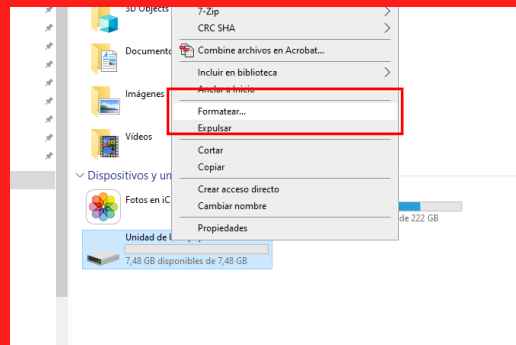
3D Objects
Documentos
Imágenes
Vídeos
Dispositivos y un
Fotos en iC
de 222 GB
Unidad de
7,48 GB disponibles de 7,48 GB

7-Zip
CRC SHA
Combine archivos en Acrobat...
Incluir en biblioteca
Anclar a Inicio
Formatear...
Expulsar
Cortar
Copiar
Crear acceso directo
Cambiar nombre
Propiedades